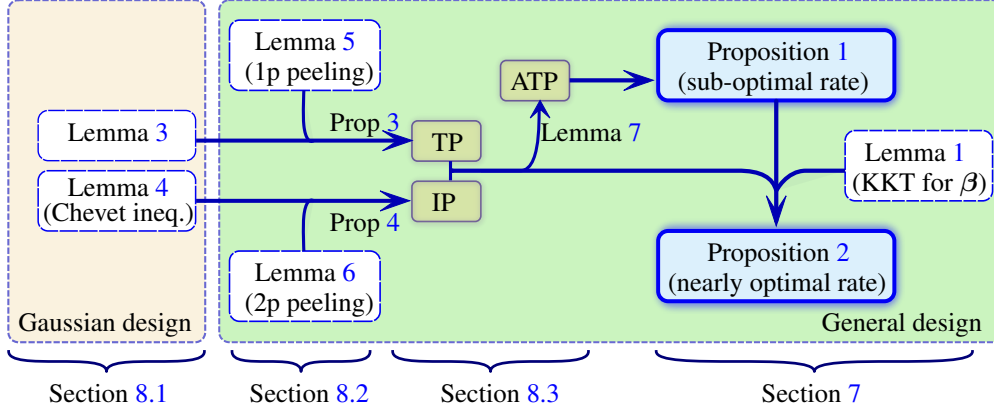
Lemma 5
(1p peeling)

ATP

Proposition 1
(sub-optimal rate)

Lemma 3

Prop 3

TP

Lemma 7

Lemma 1
(KKT for $\boldsymbol{\beta}$)

Lemma 4
(Chevet ineq.)

IP

Prop 4

Proposition 2
(nearly optimal rate)

Lemma 6
(2p peeling)

Gaussian design

General design

Section 8.1

Section 8.2

Section 8.3

Section 7